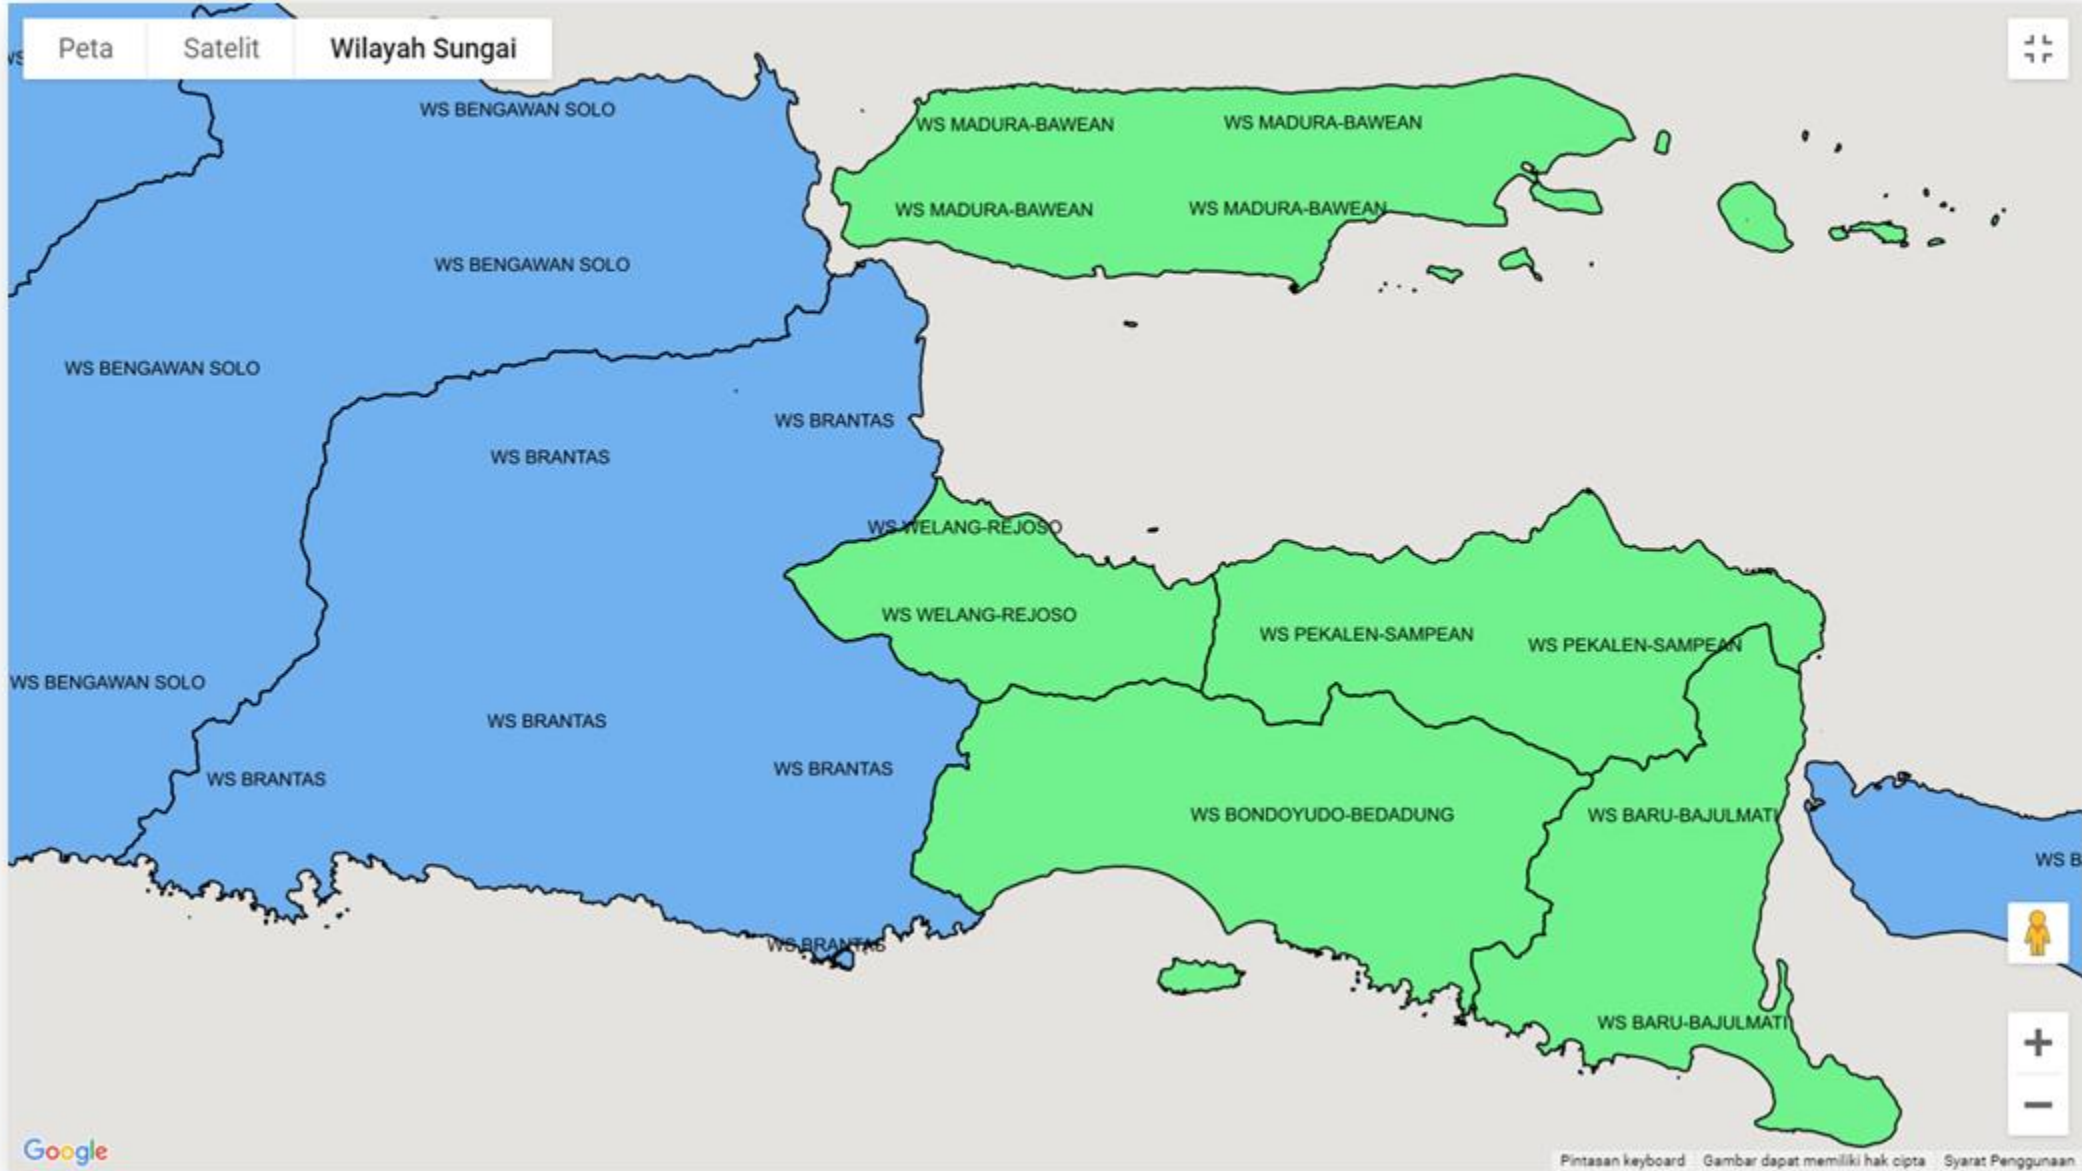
Peta Satelit Wilayah Sungai

WS BENGAWAN SOLO
WS MADURA-BAWEAN
WS MADURA-BAWEAN
WS MADURA-BAWEAN
WS MADURA-BAWEAN
WS BENGAWAN SOLO
WS BENGAWAN SOLO
WS BRANTAS
WS BRANTAS
WS WELANG-REJOSO
WS WELANG-REJOSO
WS PEKALEN-SAMPEAN
WS PEKALEN-SAMPEAN
WS BENGAWAN SOLO
WS BRANTAS
WS BRANTAS
WS BRANTAS
WS BONDOYUDO-BEDADUNG
WS BARU-BAJULMATI
WS B
WS BRANTAS
WS BARU-BAJULMATI

+
−

Google
Pintasan keyboard Gambar dapat memiliki hak cipta Syarat Penggunaan